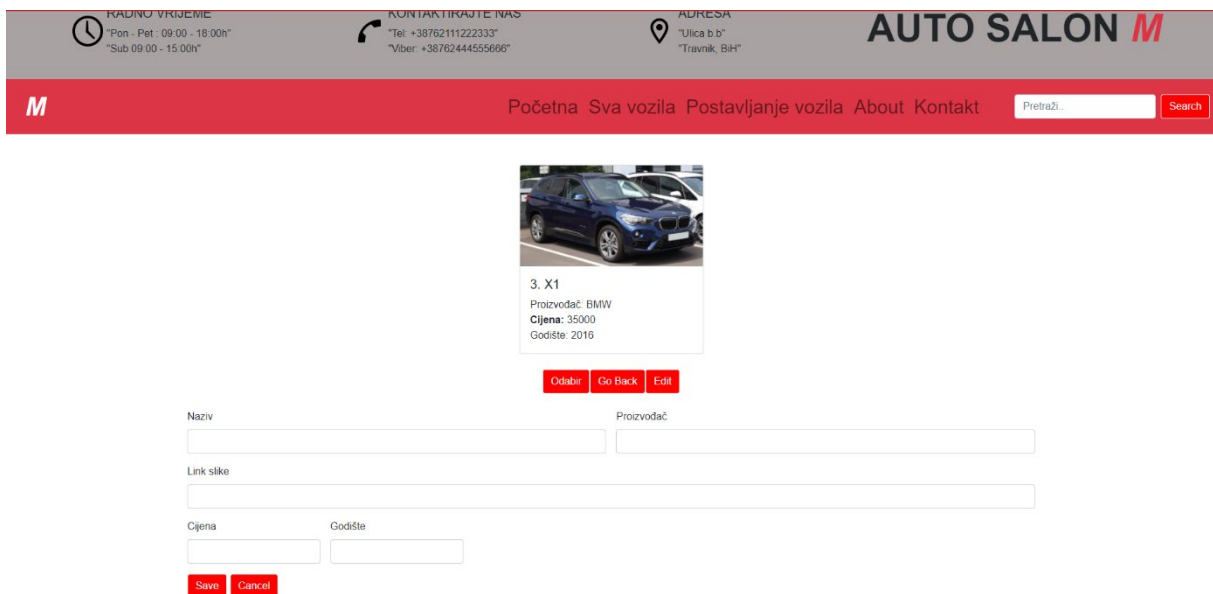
RADNO VRIJEME
"Pon - Pet : 09:00 - 18:00h"
"Sub 09:00 - 15:00h"

KONTAKTIRAJTE NAS
"Tel: +38762111222333"
"Viber: +38762444555666"

ADRESA
"Ulica b.b"
"Travnik, BiH"

AUTO SALON M

M

Početna Sva vozila Postavljanje vozila About Kontakt

Pretraži..

Search

3. X1
Proizvođač: BMW
**Cijena:** 35000
Godište: 2016

Odabir Go Back Edit

Naziv

Proizvođač

Link slike

Cijena

Godište

Save Cancel